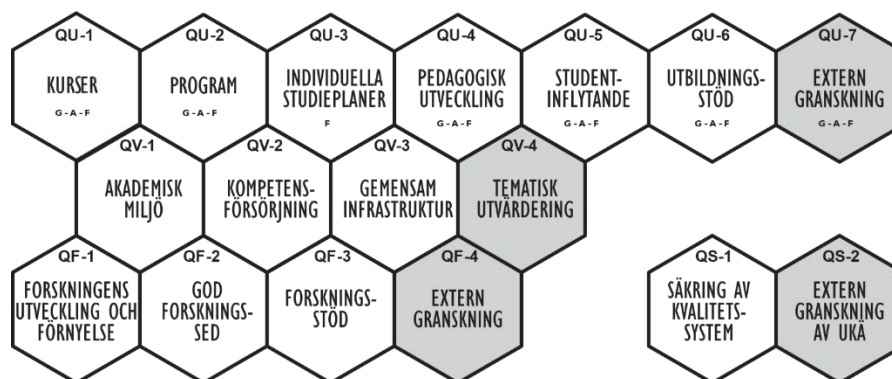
QU-1
KURSER
G - A - F

QU-2
PROGRAM
G - A - F

QU-3
INDIVIDUELLA STUDIEPLANER
F

QU-4
PEDAGOGISK UTVECKLING
G - A - F

QU-5
STUDENT-INFLYTANDE
G - A - F

QU-6
UTBILDNINGS-STÖD
G - A - F

QU-7
EXTERN GRANSKNING
G - A - F

QV-1
AKADEMISK MILJÖ

QV-2
KOMPETENS-FÖRSÖRJNING

QV-3
GEMENSAM INFRASTRUKTUR

QV-4
TEMATISK UTVÄRDERING

QF-1
FORSKNINGENS UTVECKLING OCH FÖRNYELSE

QF-2
GOD FORSKNINGS-SED

QF-3
FORSKNINGS-STÖD

QF-4
EXTERN GRANSKNING

QS-1
SÄKRING AV KVALITETS-SYSTEM

QS-2
EXTERN GRANSKNING AV UKÄ